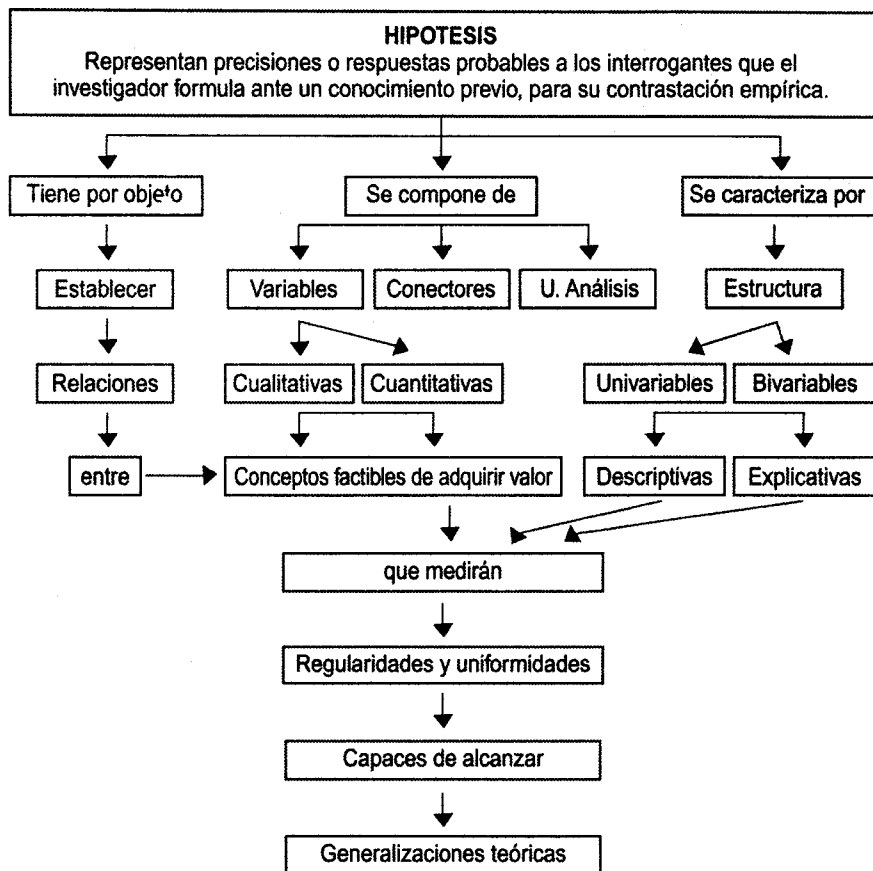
HIPOTESIS
Representan precisiones o respuestas probables a los interrogantes que el investigador formula ante un conocimiento previo, para su contrastación empírica.

Tiene por objeto

Establecer

Relaciones

entre

Se compone de

Variables

Conectores

U. Análisis

Cualitativas

Cuantitativas

Conceptos factibles de adquirir valor

Se caracteriza por

Estructura

Univariables

Bivariables

Descriptivas

Explicativas

que medirán

Regularidades y uniformidades

Capaces de alcanzar

Generalizaciones teóricas